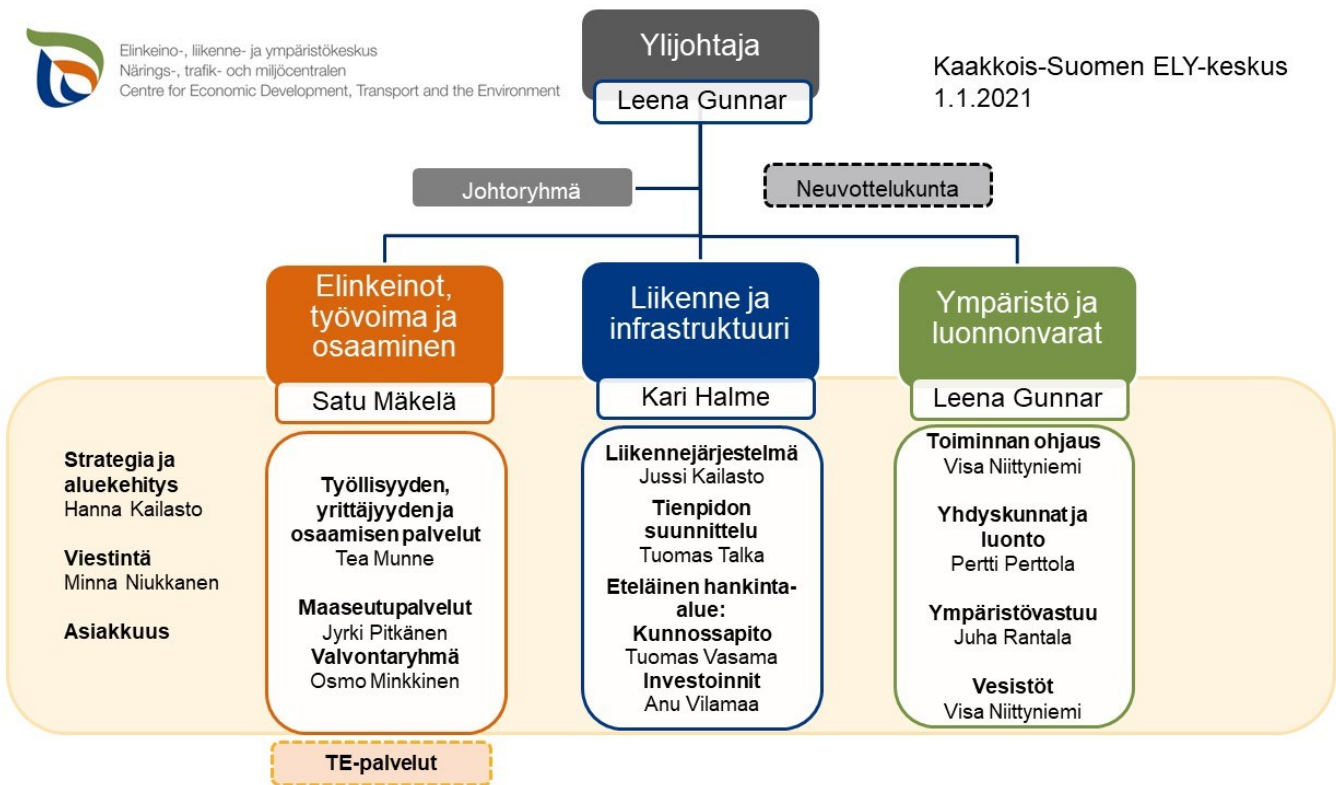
Elinkeino-, liikenne- ja ympäristökeskus
Närings-, trafik- och miljöcentralen
Centre for Economic Development, Transport and the Environment

Ylijohtaja
Leena Gunnar

Kaakkois-Suomen ELY-keskus
1.1.2021

Johtoryhmä

Neuvottelukunta

Elinkeinot, työvoima ja osaaminen
Satu Mäkelä

Liikenne ja infrastruktuuri
Kari Halme

Ympäristö ja luonnonvarat
Leena Gunnar

Strategia ja aluekehitys
Hanna Kailasto

Viestintä
Minna Niukkanen

Asiakkuus

Työllisyyden, yrittäjyyden ja osaamisen palvelut
Tea Munne

Maaseutupalvelut
Jyrki Pitkänen
Valvontaryhmä
Osmo Minkkinen

Liikennejärjestelmä
Jussi Kailasto

Tienpidon suunnittelu
Tuomas Talka

Eteläinen hankinta-alue:
Kunnossapito
Tuomas Vasama
Investoinnit
Anu Vilamaa

Toiminnan ohjaus
Visa Niittyniemi

Yhdyskunnat ja luonto
Pertti Perttola

Ympäristövastuu
Juha Rantala

Vesistöt
Visa Niittyniemi

TE-palvelut